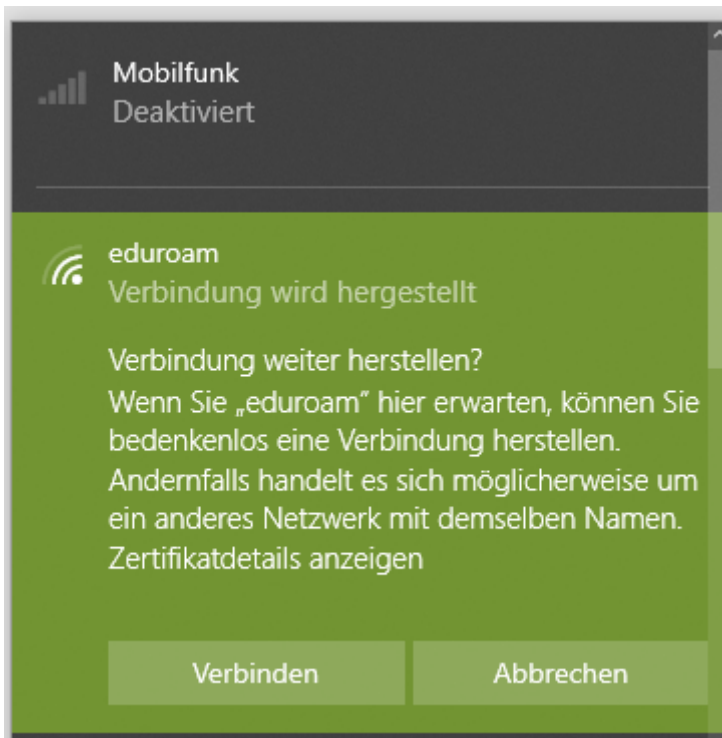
Mobilfunk
Deaktiviert

eduroam
Verbindung wird hergestellt

Verbindung weiter herstellen?
Wenn Sie „eduroam" hier erwarten, können Sie bedenkenlos eine Verbindung herstellen. Andernfalls handelt es sich möglicherweise um ein anderes Netzwerk mit demselben Namen.
Zertifikatdetails anzeigen

Verbinden
Abbrechen